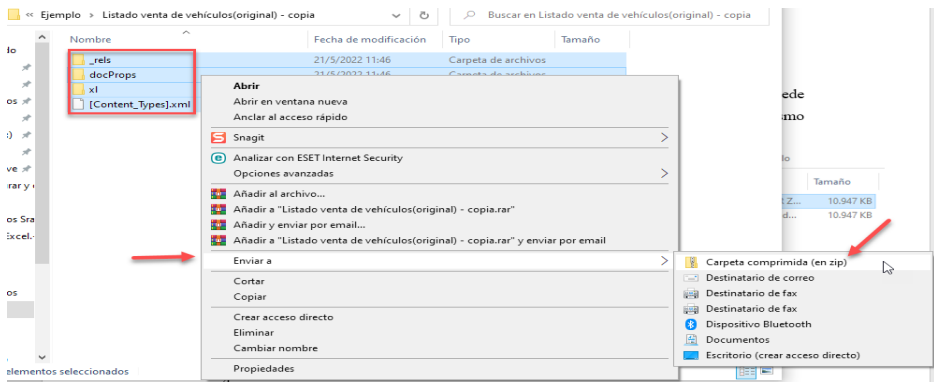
« Ejemplo › Listado venta de vehículos(original) - copia

Buscar en Listado venta de vehículos(original) - copia

| Nombre | Fecha de modificación | Tipo | Tamaño |
|---|---|---|---|
| _rels | 21/5/2022 11:46 | Carpeta de archivos | |
| docProps | 21/5/2022 11:46 | Carpeta de archivos | |
| xl | | | |
| [Content_Types].xml | | | |

do
os
:)
ve
rar y
os Sra
Excel.
os
elementos seleccionados

ede
mo

Tamaño
10.947 KB
10.947 KB

Abrir
Abrir en ventana nueva
Anclar al acceso rápido
Snagit
Analizar con ESET Internet Security
Opciones avanzadas
Añadir al archivo...
Añadir a "Listado venta de vehículos(original) - copia.rar"
Añadir y enviar por email...
Añadir a "Listado venta de vehículos(original) - copia.rar" y enviar por email
Enviar a
Cortar
Copiar
Crear acceso directo
Eliminar
Cambiar nombre
Propiedades

Carpeta comprimida (en zip)
Destinatario de correo
Destinatario de fax
Destinatario de fax
Dispositivo Bluetooth
Documentos
Escritorio (crear acceso directo)